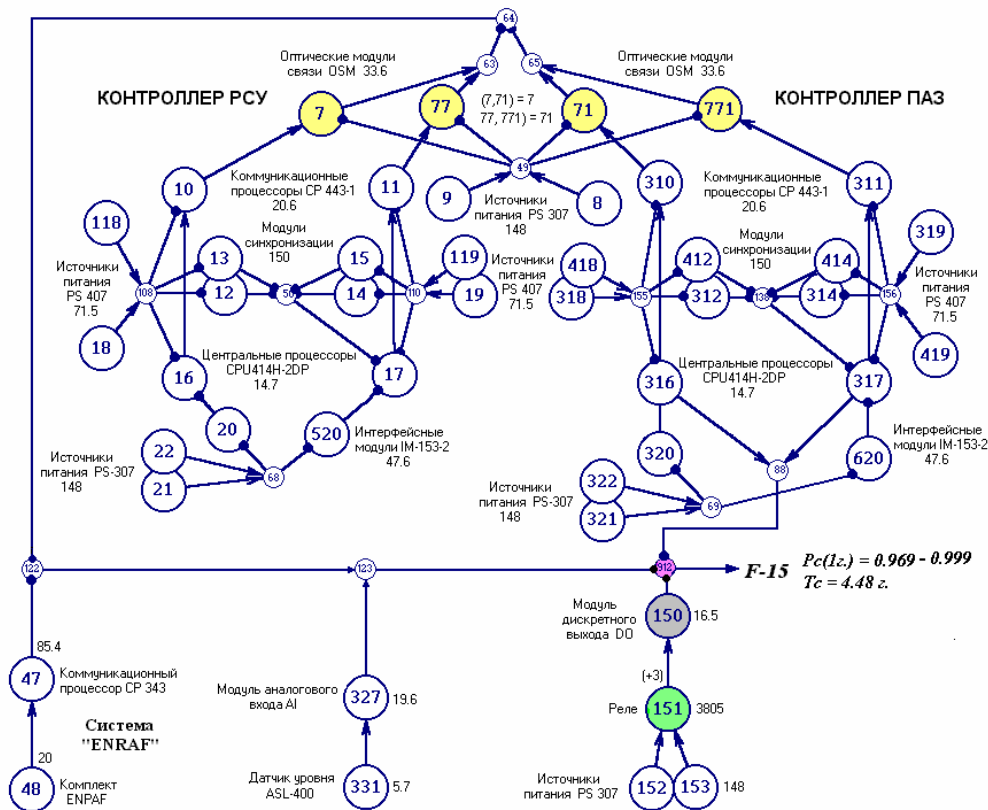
64

Оптические модули связи OSM 33.6

63

65

Оптические модули связи OSM 33.6

КОНТРОЛЛЕР РСУ

7

77

(7,71) = 7
77, 771) = 71

71

771

КОНТРОЛЛЕР ПАЗ

10

Коммуникационные процессоры CP 443-1
20.6

11

49

9

Источники питания PS 307
148

8

310

Коммуникационные процессоры CP 443-1
20.6

311

118

Источники питания PS 407
71.5

108

13

12

Модули синхронизации
150

56

15

14

110

119

19

Источники питания PS 407
71.5

418

318

155

412

312

Модули синхронизации
150

138

414

314

156

319

Источники питания PS 407
71.5

18

16

Центральные процессоры CPU414H-2DP
14.7

17

316

Центральные процессоры CPU414H-2DP
14.7

317

419

20

520

Интерфейсные модули IM-153-2
47.6

22

21

Источники питания PS-307
148

68

320

88

620

Интерфейсные модули IM-153-2
47.6

322

321

Источники питания PS-307
148

69

122

123

912

F-15

$Pc(1г.) = 0.969 - 0.999$
$Tc = 4.48$ г.

Модуль дискретного выхода DO

150

16.5

85.4

47

Коммуникационный процессор CP 343

Модуль аналогового входа AI

327

19.6

(+3)

Реле

151

3805

Система "ENRAF"

20

48

Комплект ENPAF

Датчик уровня ASL-400

331

5.7

Источники питания PS 307

152

153

148